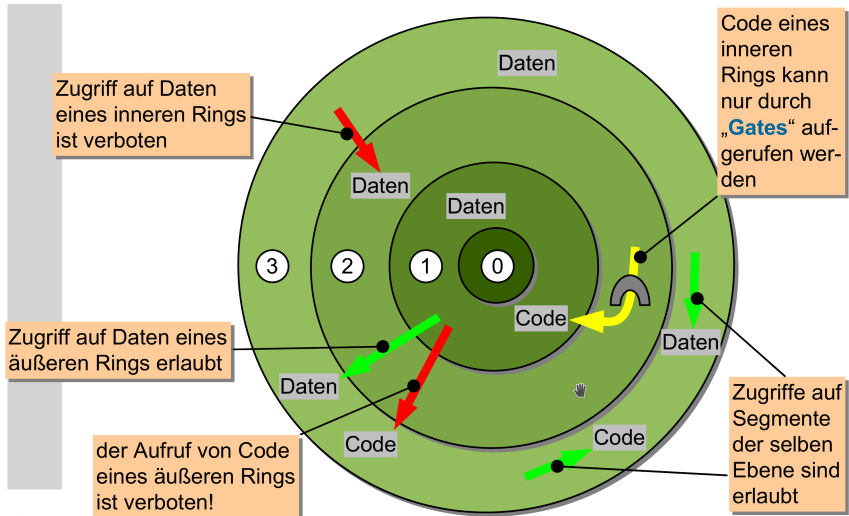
Zugriff auf Daten eines inneren Rings ist verboten

Daten

Code eines inneren Rings kann nur durch „Gates“ aufgerufen werden

Daten

Daten

3

2

1

0

Code

Daten

Zugriff auf Daten eines äußeren Rings erlaubt

Daten

Code

der Aufruf von Code eines äußeren Rings ist verboten!

Code

Zugriffe auf Segmente der selben Ebene sind erlaubt